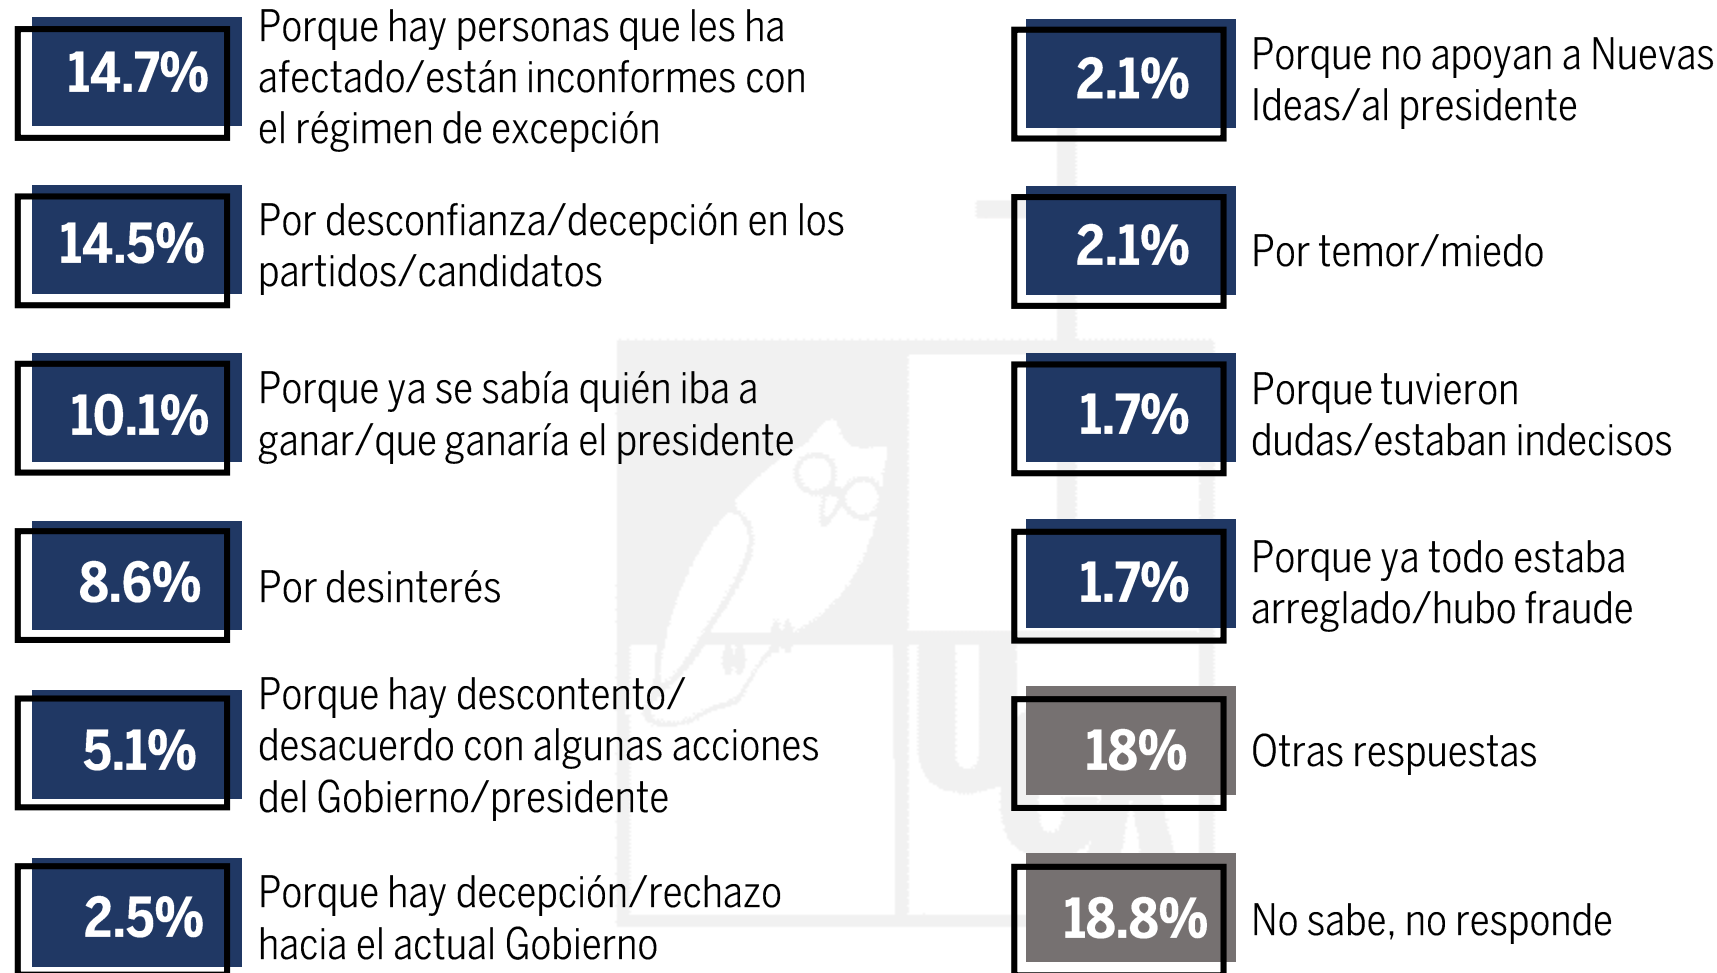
14.7% Porque hay personas que les ha afectado/están inconformes con el régimen de excepción

14.5% Por desconfianza/decepción en los partidos/candidatos

10.1% Porque ya se sabía quién iba a ganar/que ganaría el presidente

8.6% Por desinterés

5.1% Porque hay descontento/desacuerdo con algunas acciones del Gobierno/presidente

2.5% Porque hay decepción/rechazo hacia el actual Gobierno

2.1% Porque no apoyan a Nuevas Ideas/al presidente

2.1% Por temor/miedo

1.7% Porque tuvieron dudas/estaban indecisos

1.7% Porque ya todo estaba arreglado/hubo fraude

18% Otras respuestas

18.8% No sabe, no responde